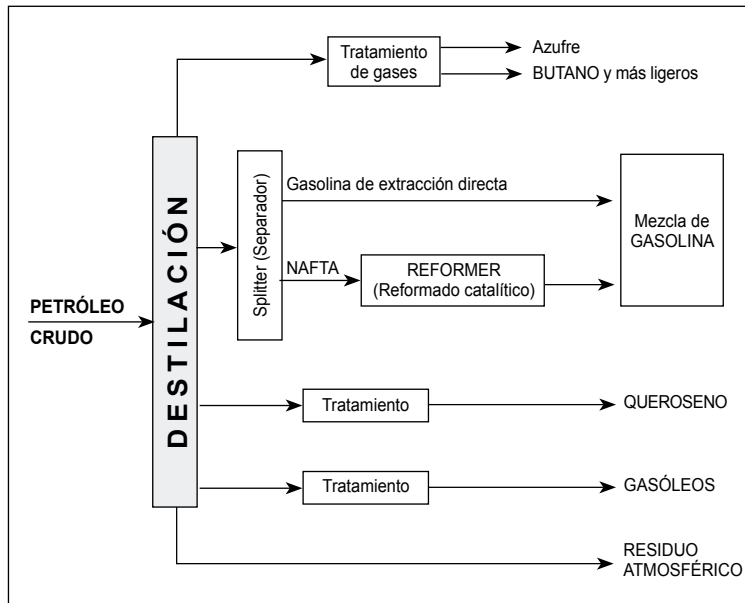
Tratamiento de gases

Azufre

BUTANO y más ligeros

PETRÓLEO

CRUDO

DESTILACIÓN

Splitter (Separador)

Gasolina de extracción directa

NAFTA

REFORMER (Reformado catalítico)

Mezcla de GASOLINA

Tratamiento

QUEROSENO

Tratamiento

GASÓLEOS

RESIDUO ATMOSFÉRICO